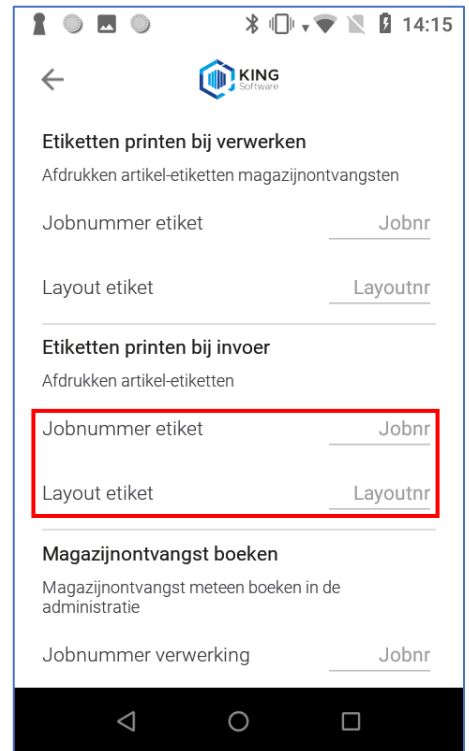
14:15

KING Software

Etiketten printen bij verwerken

Afdrukken artikel-etiketten magazijnontvangsten

Jobnummer etiket Jobnr

Layout etiket Layoutnr

Etiketten printen bij invoer

Afdrukken artikel-etiketten

Jobnummer etiket Jobnr

Layout etiket Layoutnr

Magazijnontvangst boeken

Magazijnontvangst meteen boeken in de administratie

Jobnummer verwerking Jobnr